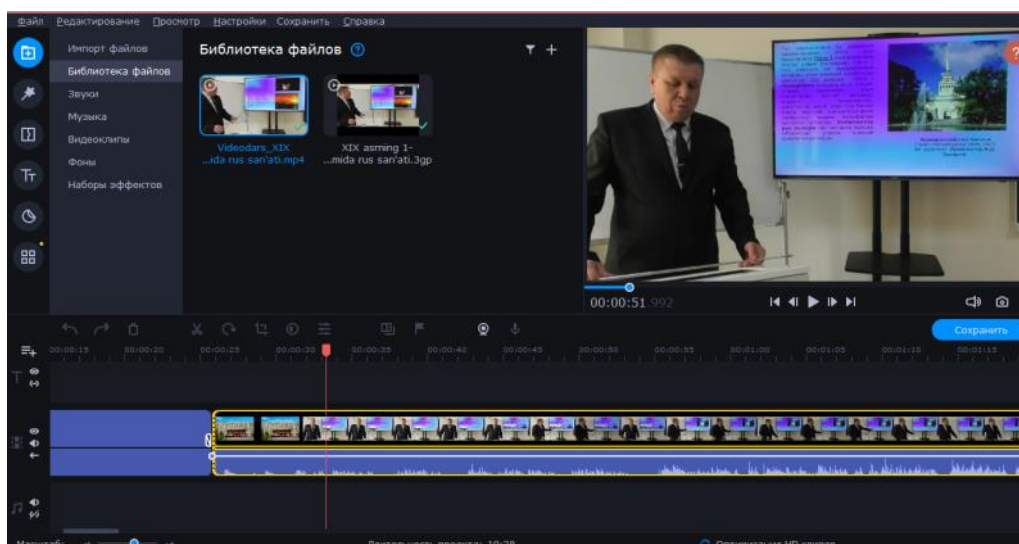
Файл Редактирование Просмотр Настройки Сохранить Справка

Импорт файлов
Библиотека файлов
Звуки
Музыка
Видеоклипы
Фоны
Наборы эффектов

Библиотека файлов

Videodars_XIX ...ida rus san'ati.mp4

XIX asrning 1- ...mida rus san'ati.3gp

00:00:51.992

Сохранить

00:00:15 00:00:20 00:00:25 00:00:30 00:00:35 00:00:40 00:00:45 00:00:50 00:00:55 00:01:00 00:01:05 00:01:10 00:01:15

Масштаб: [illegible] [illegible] 10:28 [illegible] HD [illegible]